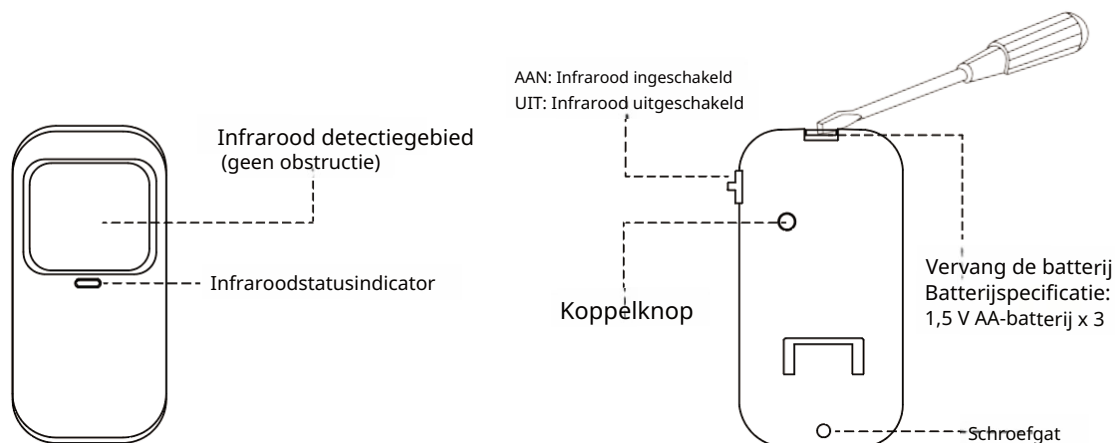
Infrarood detectiegebied
(geen obstructie)

Infraroodstatusindicator

AAN: Infrarood ingeschakeld
UIT: Infrarood uitgeschakeld

Koppelknop

Vervang de batterij
Batterijspecificatie:
1,5 V AA-batterij x 3

Schroefgat